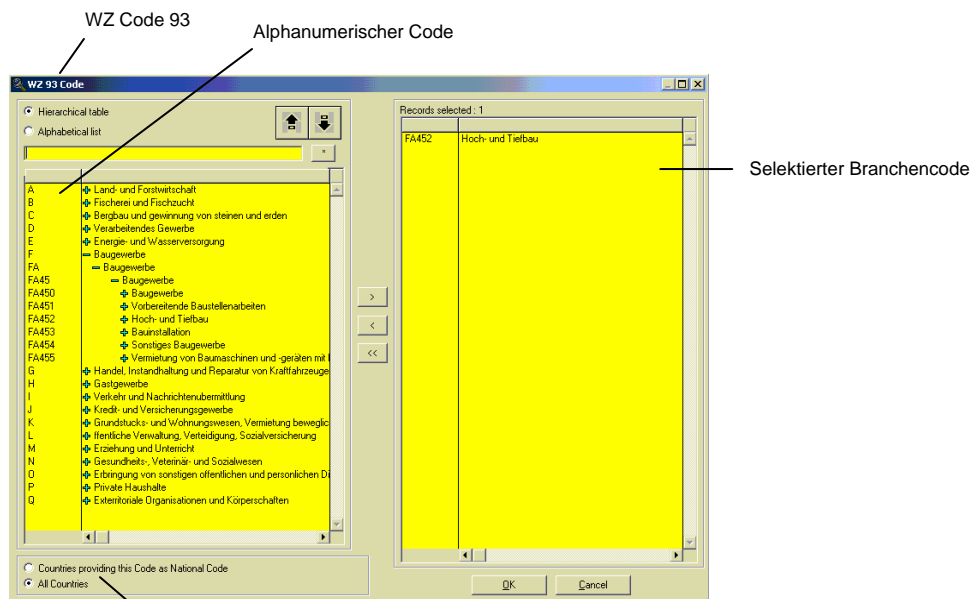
WZ Code 93

Alphanumerischer Code

WZ 93 Code

Hierarchical table

Alphabetical list

| | |
|---|---|
| A | Land- und Forstwirtschaft |
| B | Fischerei und Fischzucht |
| C | Bergbau und gewinnung von steinen und erden |
| D | Verarbeitendes Gewerbe |
| E | Energie- und Wasserversorgung |
| F | Baugewerbe |
| FA | Baugewerbe |
| FA45 | Baugewerbe |
| FA450 | Baugewerbe |
| FA451 | Vorbereitende Baustellenarbeiten |
| FA452 | Hoch- und Tiefbau |
| FA453 | Bauinstallation |
| FA454 | Sonstiges Baugewerbe |
| FA455 | Vermietung von Baumaschinen und -geräten mit I |
| G | Handel, Instandhaltung und Reparatur von Kraftfahrzeuge |
| H | Gastgewerbe |
| I | Verkehr und Nachrichtenubermittlung |
| J | Kredit- und Versicherungsgewerbe |
| K | Grundstucks- und Wohnungswesen, Vermietung beweglic |
| L | ffentliche Verwaltung, Verteidigung, Sozialversicherung |
| M | Erziehung und Unterricht |
| N | Gesundheits-, Veterinär- und Sozialwesen |
| O | Erbringung von sonstigen offentlichen und personlichen D |
| P | Private Haushalte |
| Q | Exterritoriale Organisationen und Körperschaften |

>
<
<<

Records selected : 1

| | |
|---|---|
| FA452 | Hoch- und Tiefbau |

Selektierter Branchencode

Countries providing this Code as National Code

All Countries

OK

Cancel